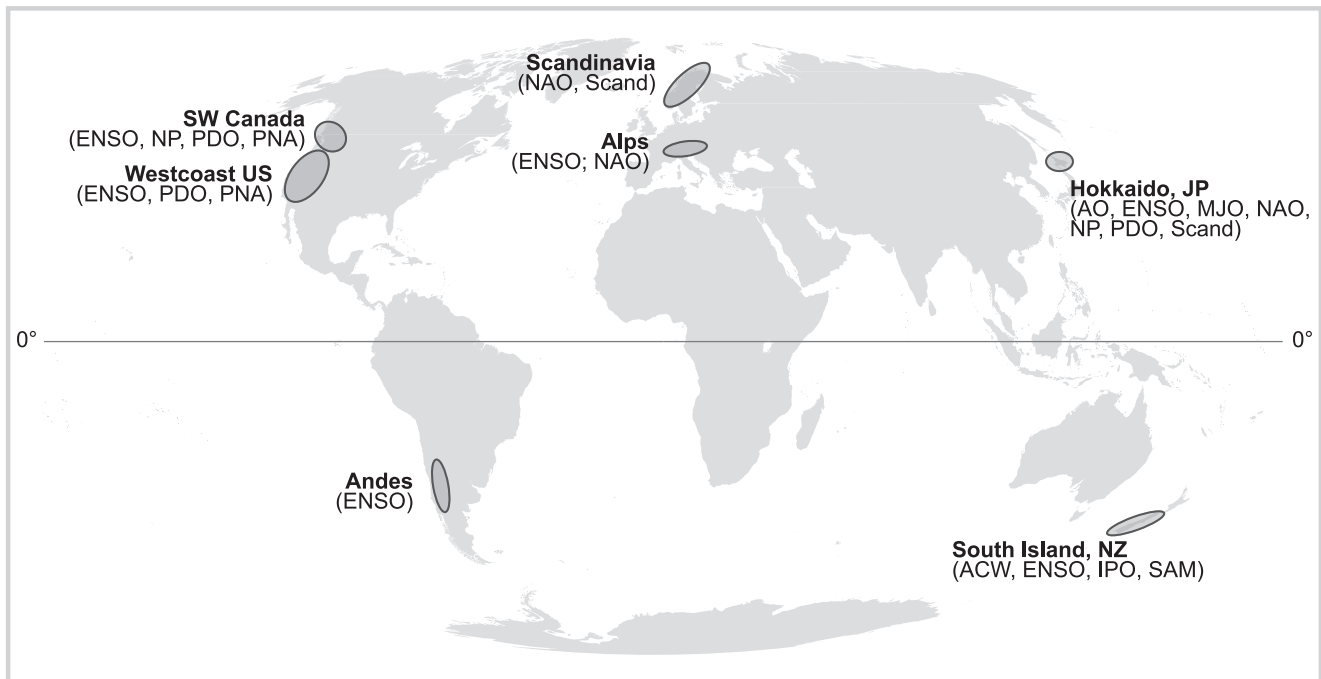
Scandinavia
(NAO, Scand)

SW Canada
(ENSO, NP, PDO, PNA)

Westcoast US
(ENSO, PDO, PNA)

Alps
(ENSO; NAO)

Hokkaido, JP
(AO, ENSO, MJO, NAO, NP, PDO, Scand)

0°

0°

Andes
(ENSO)

South Island, NZ
(ACW, ENSO, IPO, SAM)